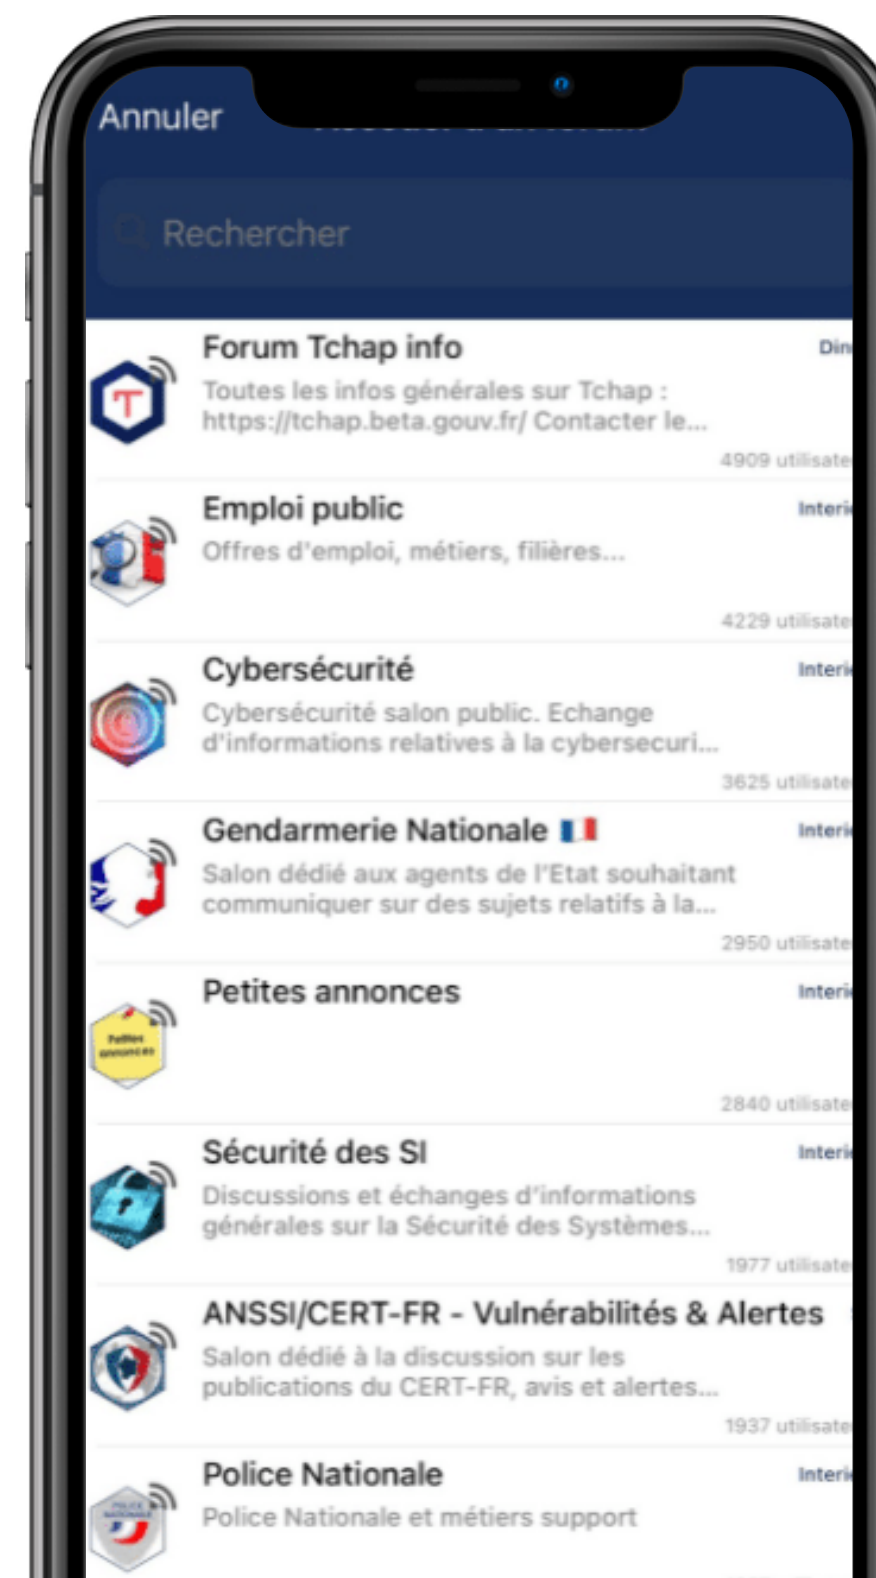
Annuler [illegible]

Rechercher

Forum Tchap info
Din
Toutes les infos générales sur Tchap : https://tchap.beta.gouv.fr/ Contacter le...
4909 utilisate

Emploi public
Interi
Offres d'emploi, métiers, filières...
4229 utilisate

Cybersécurité
Interi
Cybersécurité salon public. Echange d'informations relatives à la cybersecuri...
3625 utilisate

Gendarmerie Nationale 🇫🇷
Interi
Salon dédié aux agents de l'Etat souhaitant communiquer sur des sujets relatifs à la...
2950 utilisate

Petites annonces
Interi
Petites annonces
2840 utilisate

Sécurité des SI
Interi
Discussions et échanges d'informations générales sur la Sécurité des Systèmes...
1977 utilisate

ANSSI/CERT-FR - Vulnérabilités & Alertes
Salon dédié à la discussion sur les publications du CERT-FR, avis et alertes...
1937 utilisate

Police Nationale
Interi
Police Nationale et métiers support